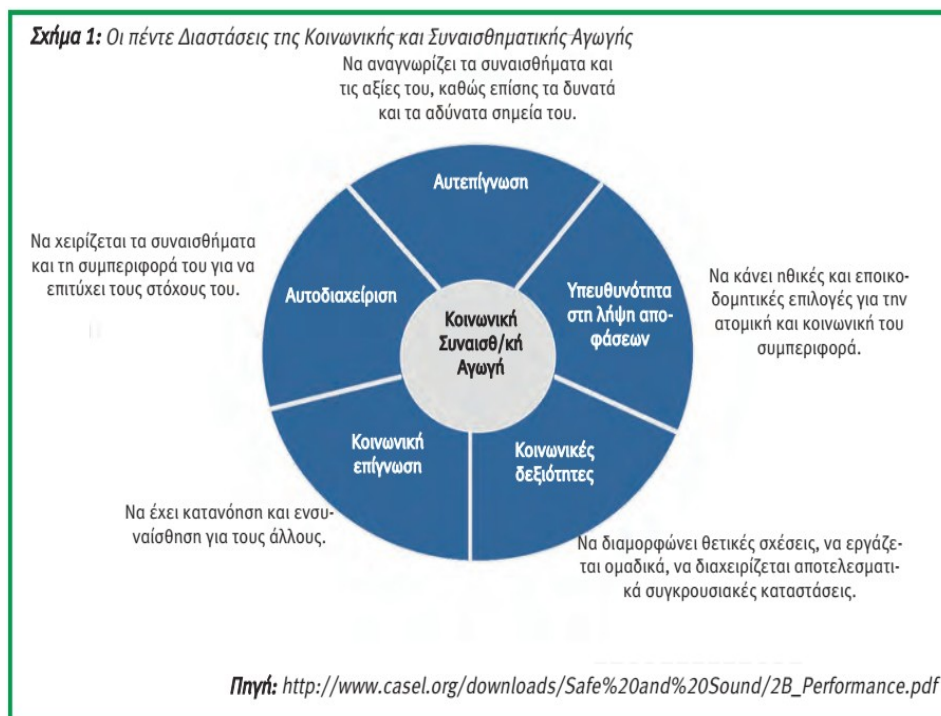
**Σχήμα 1:** Οι πέντε Διαστάσεις της Κοινωνικής και Συναισθηματικής Αγωγής

Να αναγνωρίζει τα συναισθήματα και τις αξίες του, καθώς επίσης τα δυνατά και τα αδύνατα σημεία του.

Αυτεπίγνωση

Να χειρίζεται τα συναισθήματα και τη συμπεριφορά του για να επιτύχει τους στόχους του.

Αυτοδιαχείριση

Κοινωνική Συναισθ/κή Αγωγή

Υπευθυνότητα στη λήψη αποφάσεων

Να κάνει ηθικές και εποικοδομητικές επιλογές για την ατομική και κοινωνική του συμπεριφορά.

Κοινωνική επίγνωση

Κοινωνικές δεξιότητες

Να έχει κατανόηση και ενσυναίσθηση για τους άλλους.

Να διαμορφώνει θετικές σχέσεις, να εργάζεται ομαδικά, να διαχειρίζεται αποτελεσματικά συγκρουσιακές καταστάσεις.

**Πηγή:** http://www.casel.org/downloads/Safe%20and%20Sound/2B_Performance.pdf